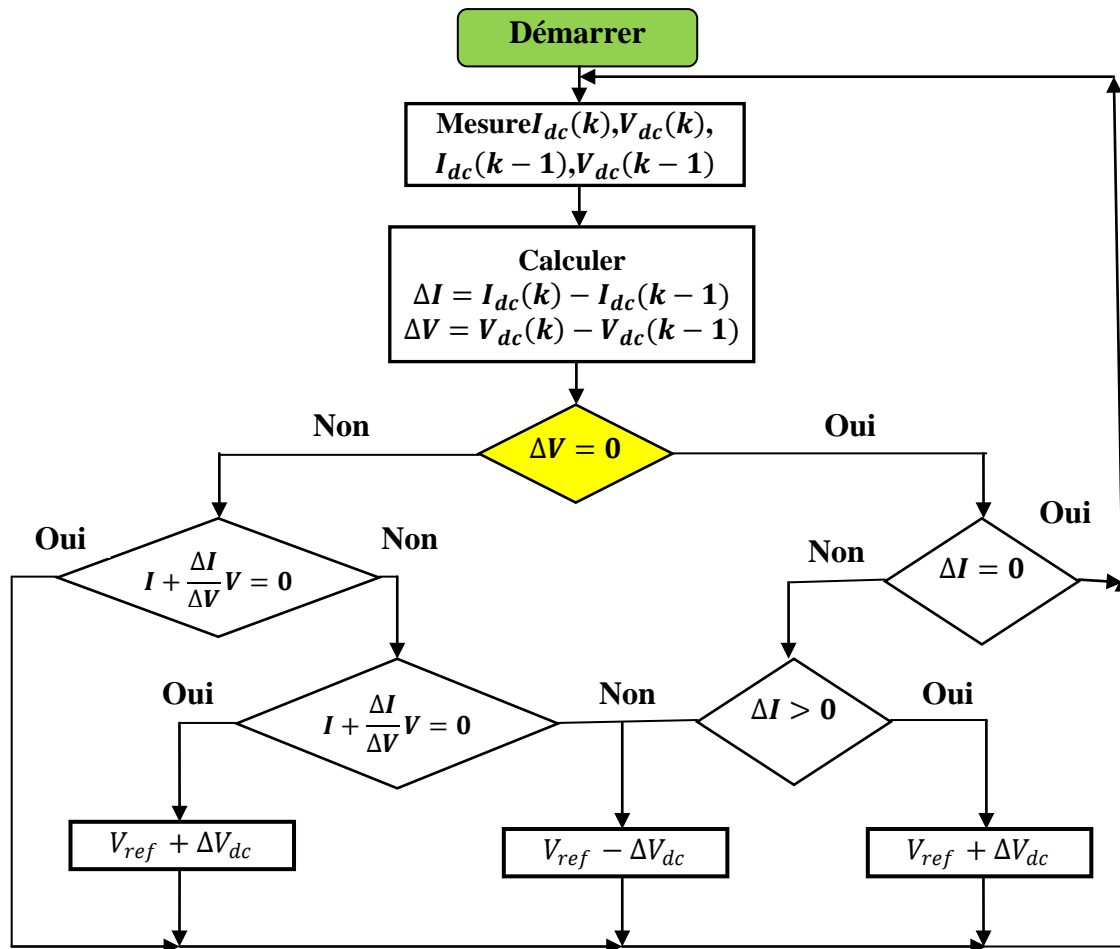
Démarrer

Mesure$I_{dc}(k)$,$V_{dc}(k)$, $I_{dc}(k-1)$,$V_{dc}(k-1)$

Calculer
$\Delta I = I_{dc}(k) - I_{dc}(k-1)$
$\Delta V = V_{dc}(k) - V_{dc}(k-1)$

Non

$\Delta V = 0$

Oui

Oui

Non

$I + \frac{\Delta I}{\Delta V} V = 0$

Non

$\Delta I = 0$

Oui

Oui

$I + \frac{\Delta I}{\Delta V} V = 0$

Non

$\Delta I > 0$

Oui

$V_{ref} + \Delta V_{dc}$

$V_{ref} - \Delta V_{dc}$

$V_{ref} + \Delta V_{dc}$